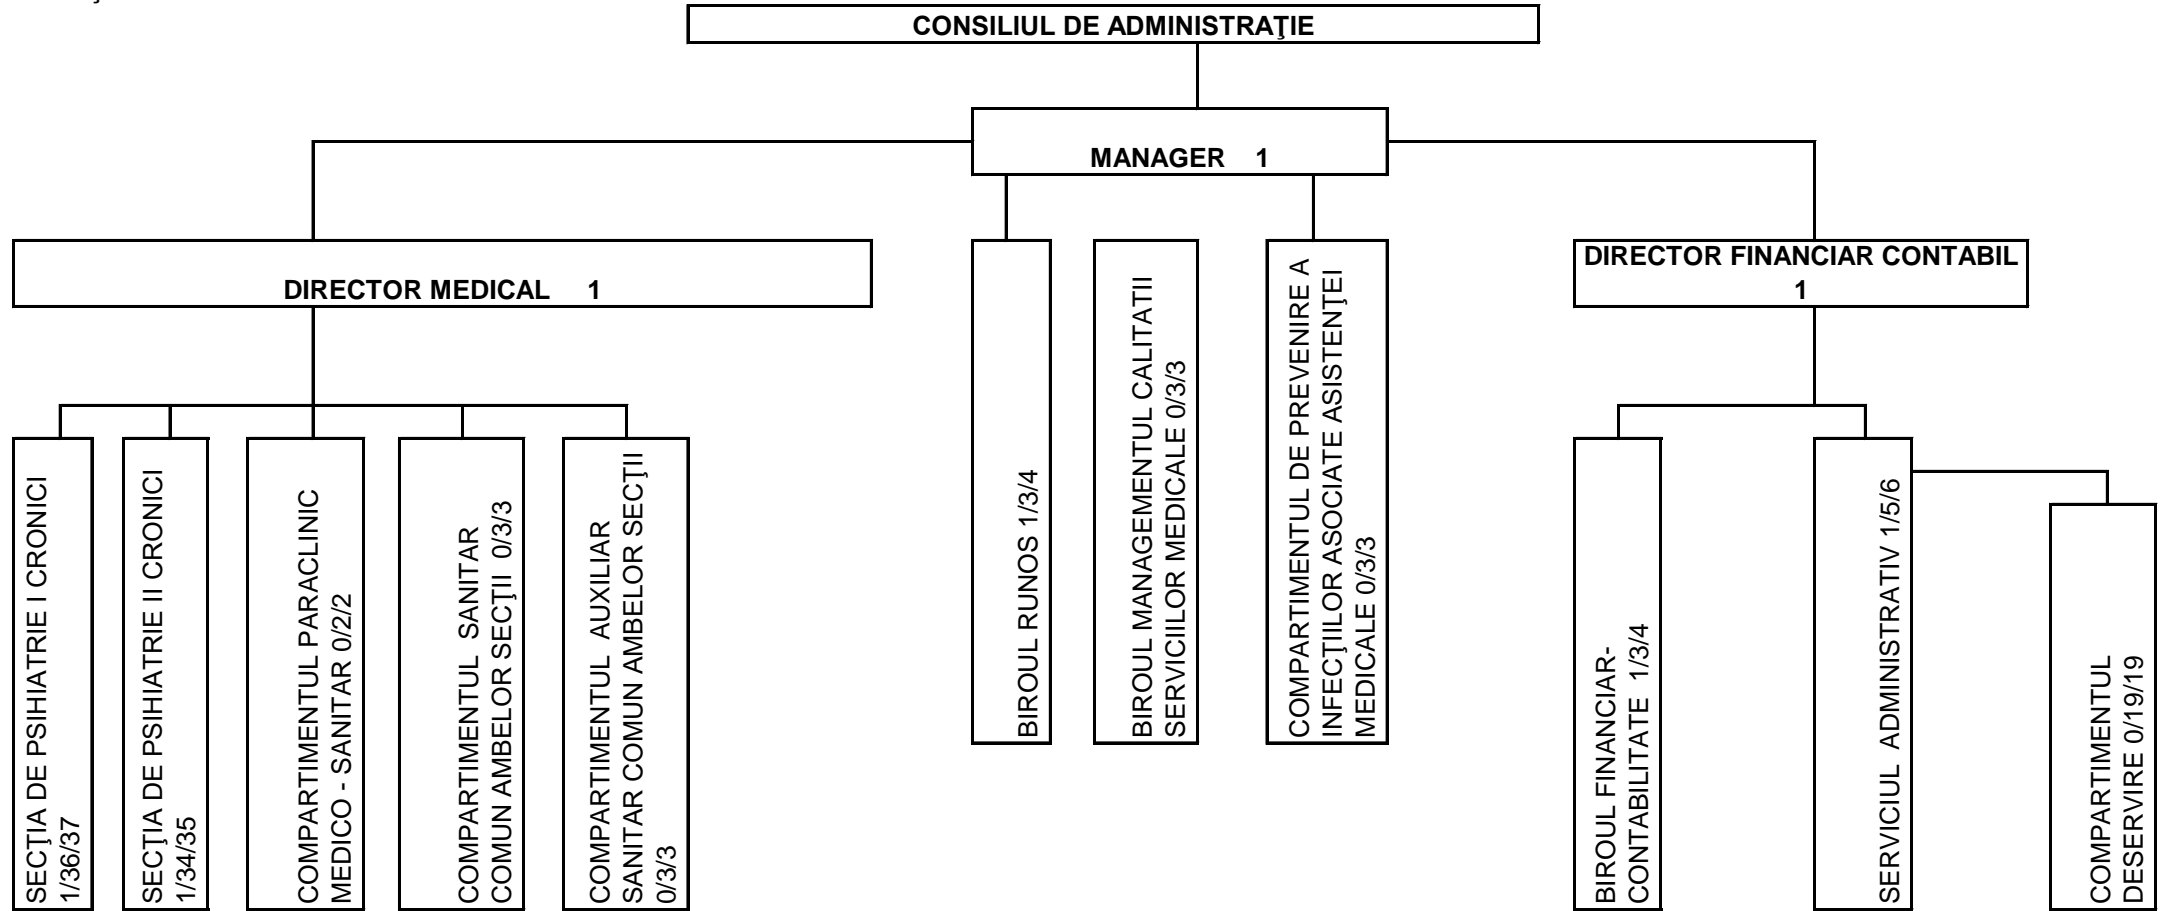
CONSILIUL DE ADMINISTRAŢIE

MANAGER 1

DIRECTOR MEDICAL 1

SECŢIA DE PSIHIATRIE I CRONICI 1/36/37

SECŢIA DE PSIHIATRIE II CRONICI 1/34/35

COMPARTIMENTUL PARACLINIC MEDICO - SANITAR 0/2/2

COMPARTIMENTUL SANITAR COMUN AMBELOR SECŢII 0/3/3

COMPARTIMENTUL AUXILIAR SANITAR COMUN AMBELOR SECŢII 0/3/3

BIROUL RUNOS 1/3/4

BIROUL MANAGEMENTUL CALITATII SERVICIILOR MEDICALE 0/3/3

COMPARTIMENTUL DE PREVENIRE A INFECŢIILOR ASOCIATE ASISTENŢEI MEDICALE 0/3/3

DIRECTOR FINANCIAR CONTABIL 1

BIROUL FINANCIAR-CONTABILITATE 1/3/4

SERVICIUL ADMINISTRATIV 1/5/6

COMPARTIMENTUL DESERVIRE 0/19/19